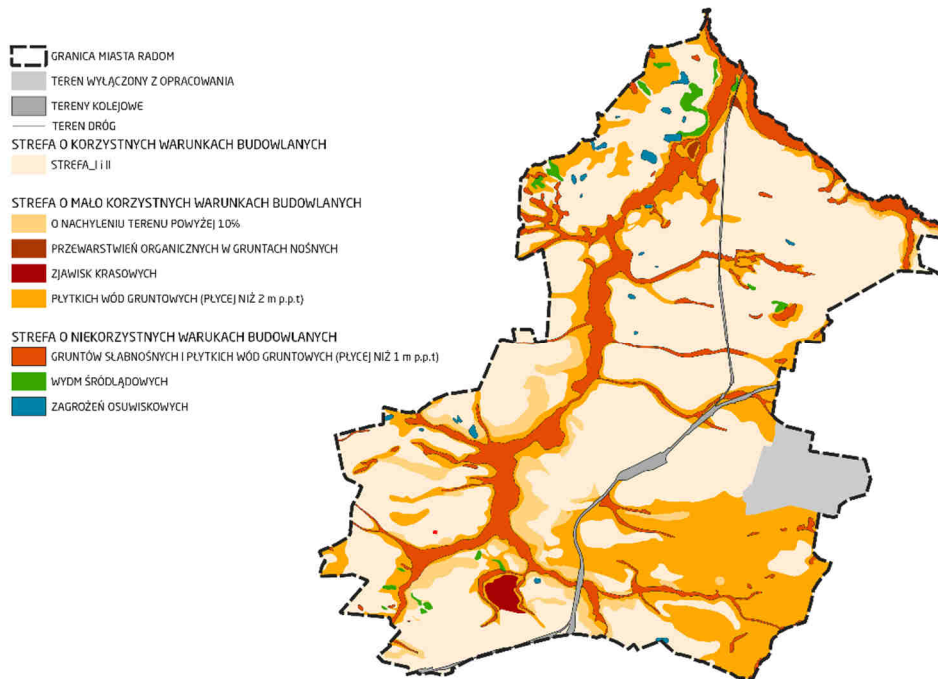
GRANICA MIASTA RADOM
TEREN WYŁĄCZONY Z OPRACOWANIA
TERENY KOLEJOWE
TEREN DRÓG
STREFA O KORZYSTNYCH WARUNKACH BUDOWLANYCH
STREFA_I i II

STREFA O MAŁO KORZYSTNYCH WARUNKACH BUDOWLANYCH
O NACHYLENIU TERENU POWYŻEJ 10%
PRZEWARSTWIEŃ ORGANICZNYCH W GRUNTACH NOŚNYCH
ZJAWISK KRASOWYCH
PŁYTKICH WÓD GRUNTOWYCH (PŁYCEJ NIŻ 2 m p.p.t)

STREFA O NIEKORZYSTNYCH WARUKACH BUDOWLANYCH
GRUNTÓW SŁABNOŚNYCH I PŁYTKICH WÓD GRUNTOWYCH (PŁYCEJ NIŻ 1 m p.p.t)
WYDM ŚRÓDLĄDOWYCH
ZAGROŻEŃ OSUWISKOWYCH